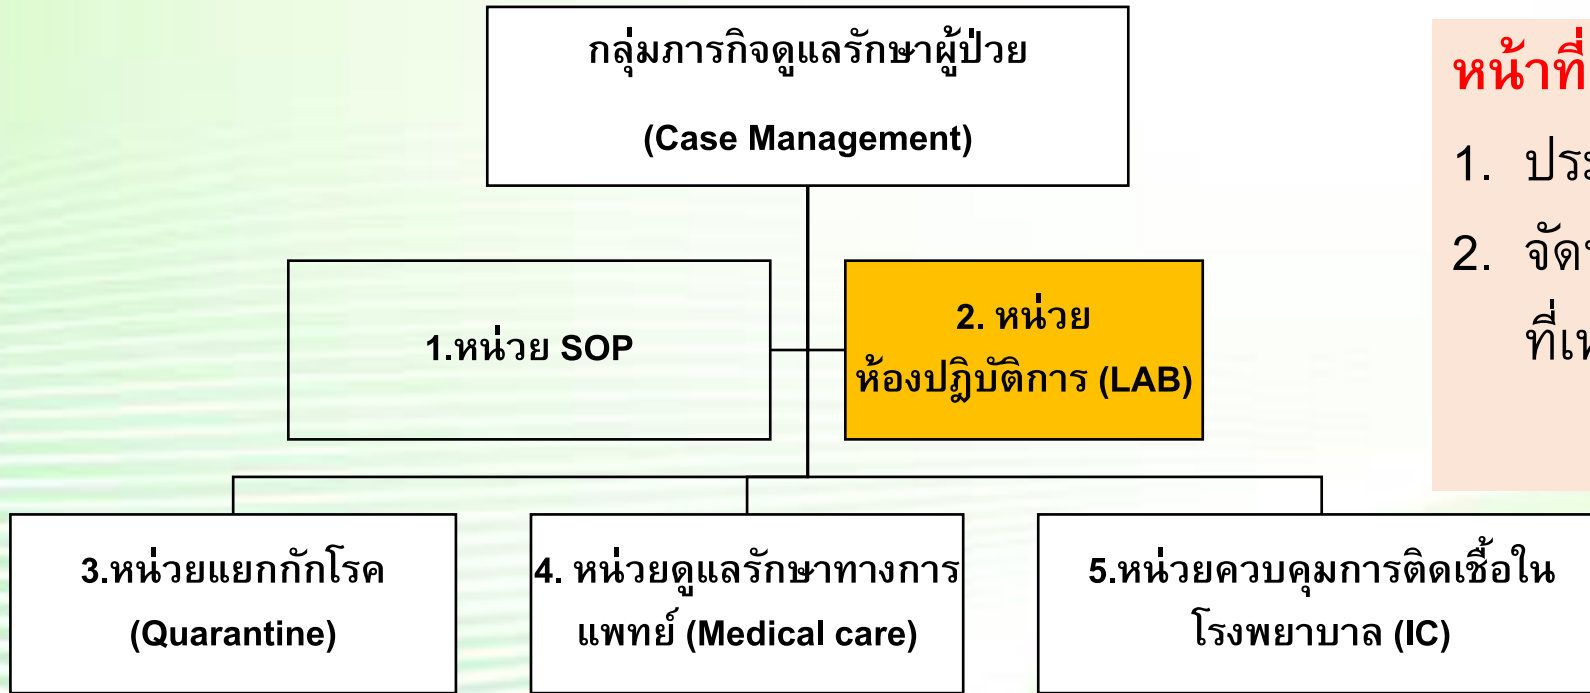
กลุ่มภารกิจดูแลรักษาผู้ป่วย

(Case Management)

1.หน่วย SOP

2. หน่วย ห้องปฏิบัติการ (LAB)

3.หน่วยแยกกักโรค (Quarantine)

4. หน่วยดูแลรักษาทางการแพทย์ (Medical care)

5.หน่วยควบคุมการติดเชื้อในโรงพยาบาล (IC)

หน้าที่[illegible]

1. ประ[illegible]

2. จัด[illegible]

ที่เ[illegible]